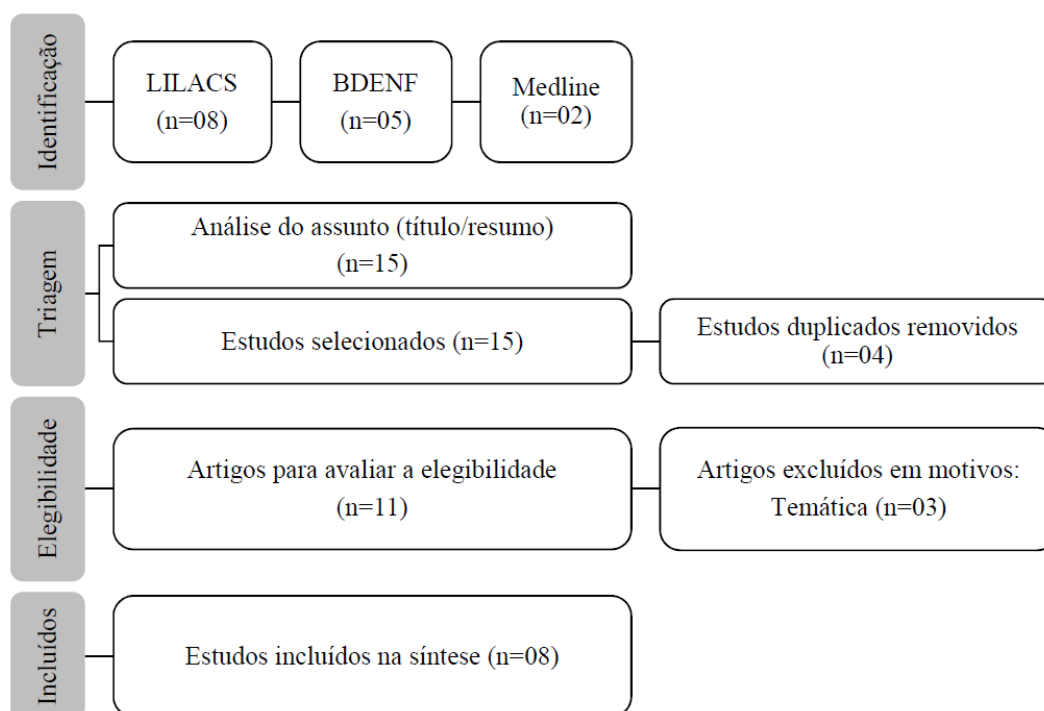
Identificação

LILACS
(n=08)

BDENF
(n=05)

Medline
(n=02)

Triagem

Análise do assunto (título/resumo)
(n=15)

Estudos selecionados (n=15)

Estudos duplicados removidos
(n=04)

Elegibilidade

Artigos para avaliar a elegibilidade
(n=11)

Artigos excluídos em motivos:
Temática (n=03)

Incluídos

Estudos incluídos na síntese (n=08)